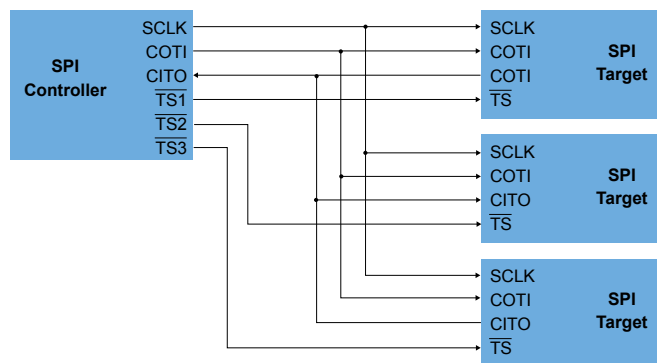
SPI Controller

SCLK
COTI
CITO
$\overline{\text{TS1}}$
$\overline{\text{TS2}}$
$\overline{\text{TS3}}$

SCLK
COTI
COTI
$\overline{\text{TS}}$
SPI Target

SCLK
COTI
CITO
$\overline{\text{TS}}$
SPI Target

SCLK
COTI
CITO
$\overline{\text{TS}}$
SPI Target